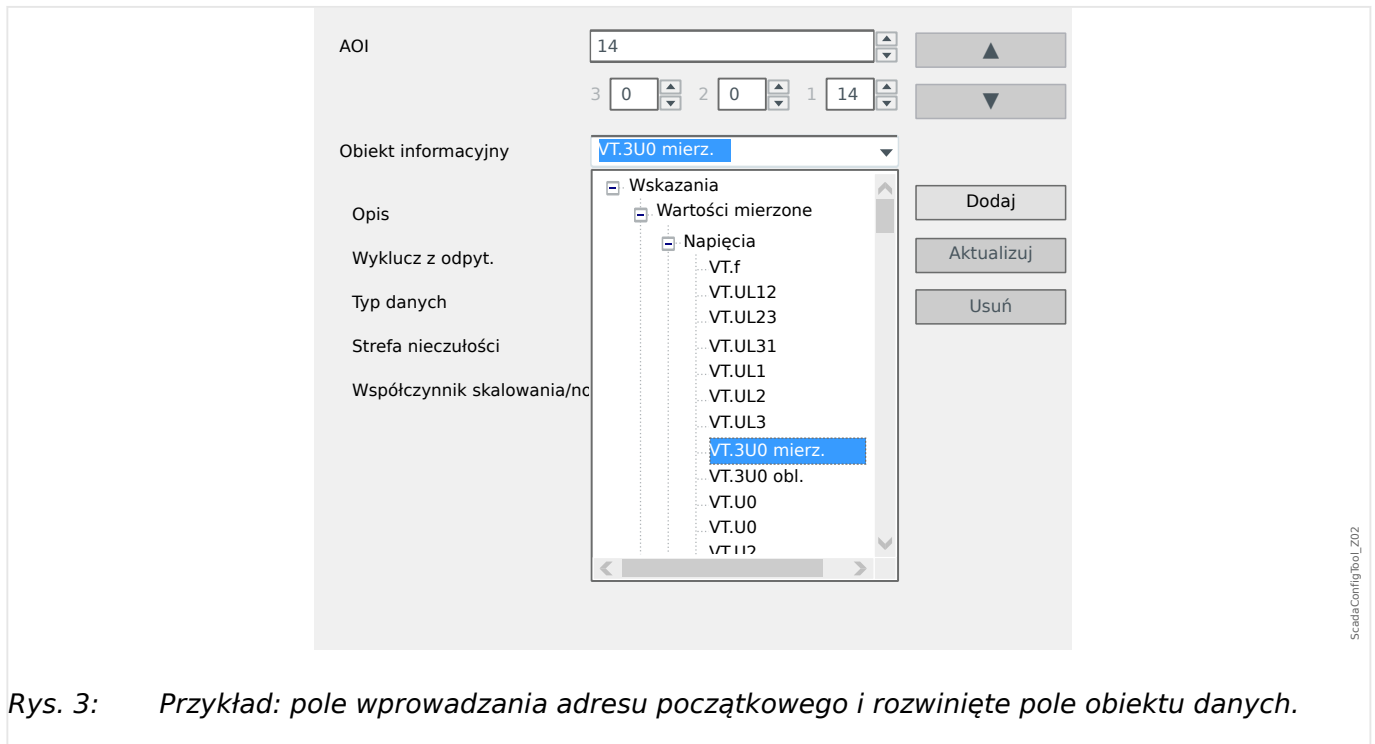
AOI
14
▲
3 0 2 0 1 14
▼
Obiekt informacyjny
VT.3U0 mierz.
Wskazania
Wartości mierzone
Napięcia
VT.f
VT.UL12
VT.UL23
VT.UL31
VT.UL1
VT.UL2
VT.UL3
VT.3U0 mierz.
VT.3U0 obl.
VT.U0
VT.U0
VT.U2
Opis
Wyklucz z odpyt.
Typ danych
Strefa nieczułości
Współczynnik skalowania/nc
Dodaj
Aktualizuj
Usuń
ScadaConfigTool_Z02

Rys. 3: Przykład: pole wprowadzania adresu początkowego i rozwinięte pole obiektu danych.